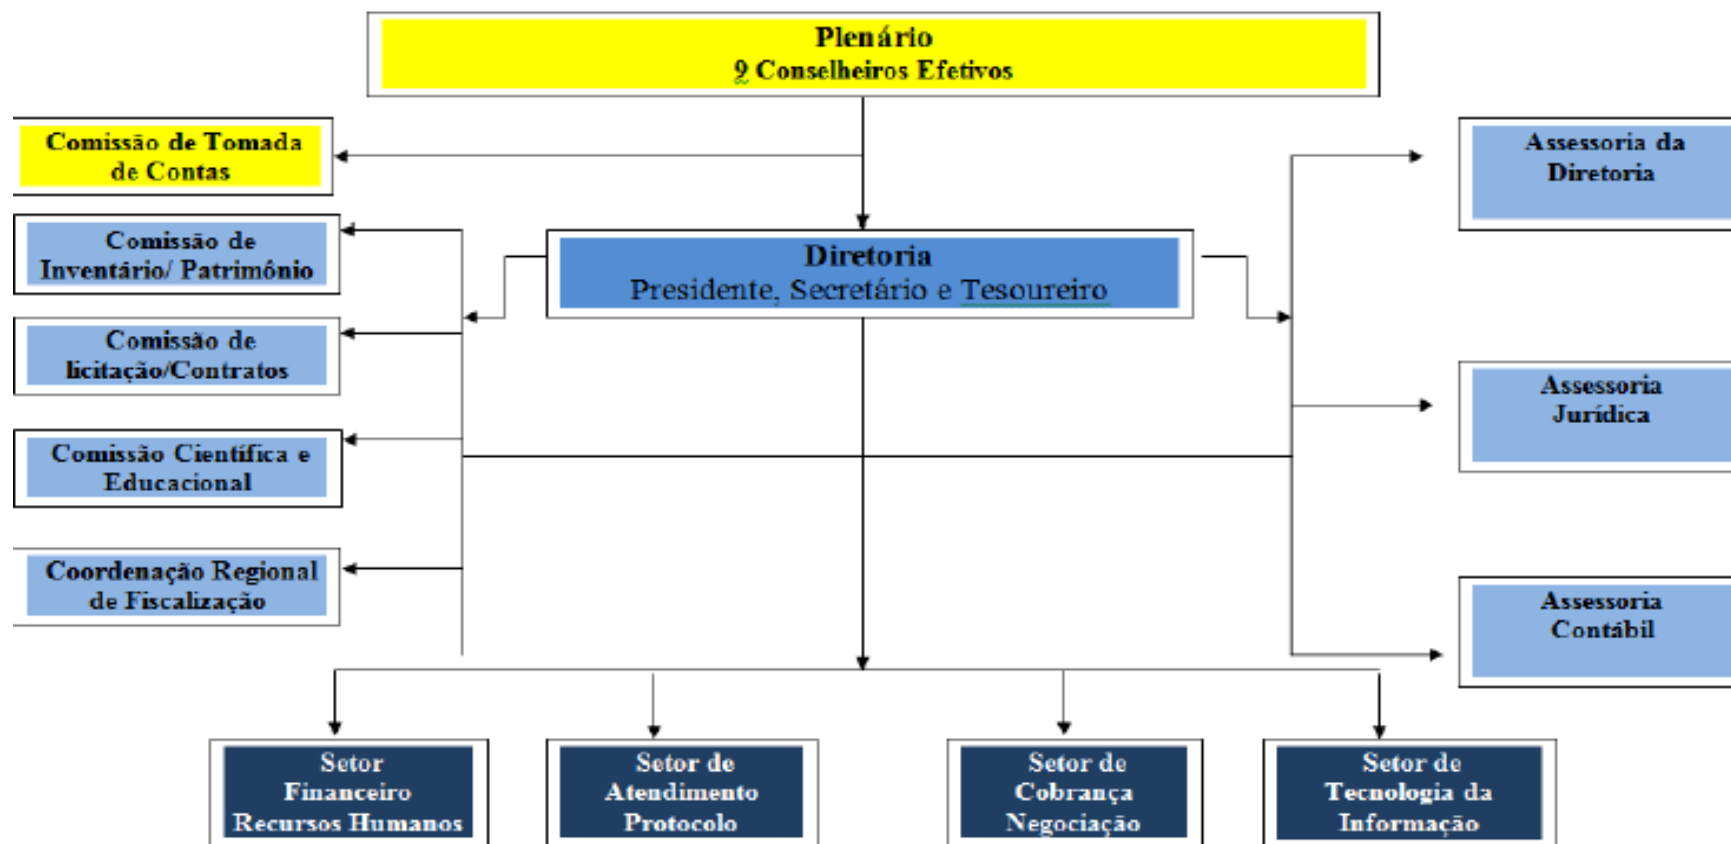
Plenário
9 Conselheiros Efetivos

Comissão de Tomada de Contas

Comissão de Inventário/ Patrimônio

Comissão de licitação/Contratos

Comissão Científica e Educacional

Coordenação Regional de Fiscalização

Diretoria
Presidente, Secretário e Tesoureiro

Assessoria da Diretoria

Assessoria Jurídica

Assessoria Contábil

Setor Financeiro Recursos Humanos

Setor de Atendimento Protocolo

Setor de Cobrança Negociação

Setor de Tecnologia da Informação